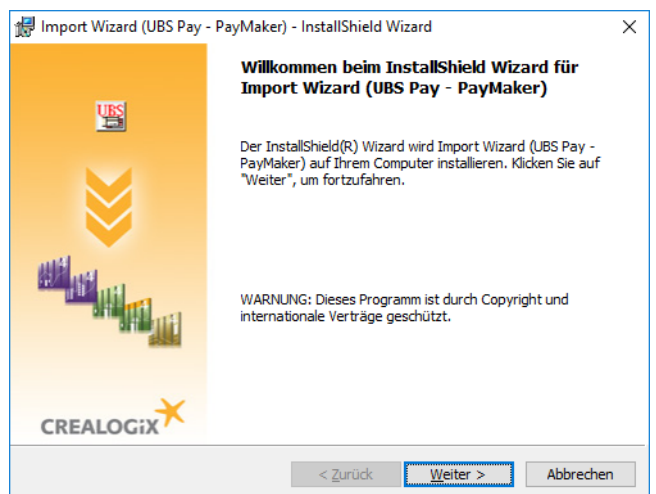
Import Wizard (UBS Pay - PayMaker) - InstallShield Wizard

Willkommen beim InstallShield Wizard für Import Wizard (UBS Pay - PayMaker)

UBS

Der InstallShield(R) Wizard wird Import Wizard (UBS Pay - PayMaker) auf Ihrem Computer installieren. Klicken Sie auf "Weiter", um fortzufahren.

WARNUNG: Dieses Programm ist durch Copyright und internationale Verträge geschützt.

CREALOGIX

< Zurück
Weiter >
Abbrechen